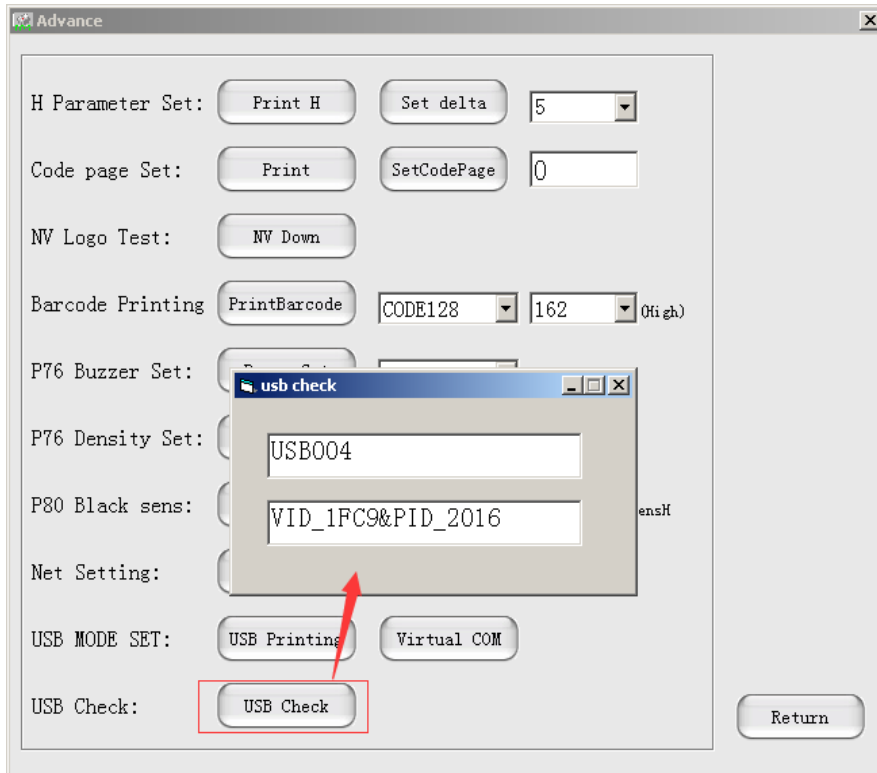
Advance

H Parameter Set: Print H Set delta 5

Code page Set: Print SetCodePage 0

NV Logo Test: NV Down

Barcode Printing PrintBarcode CODE128 162 (High)

P76 Buzzer Set:

usb check

USB004

VID_1FC9&PID_2016

P76 Density Set:

P80 Black sens: ensH

Net Setting:

USB MODE SET: USB Printing Virtual COM

USB Check: USB Check

Return